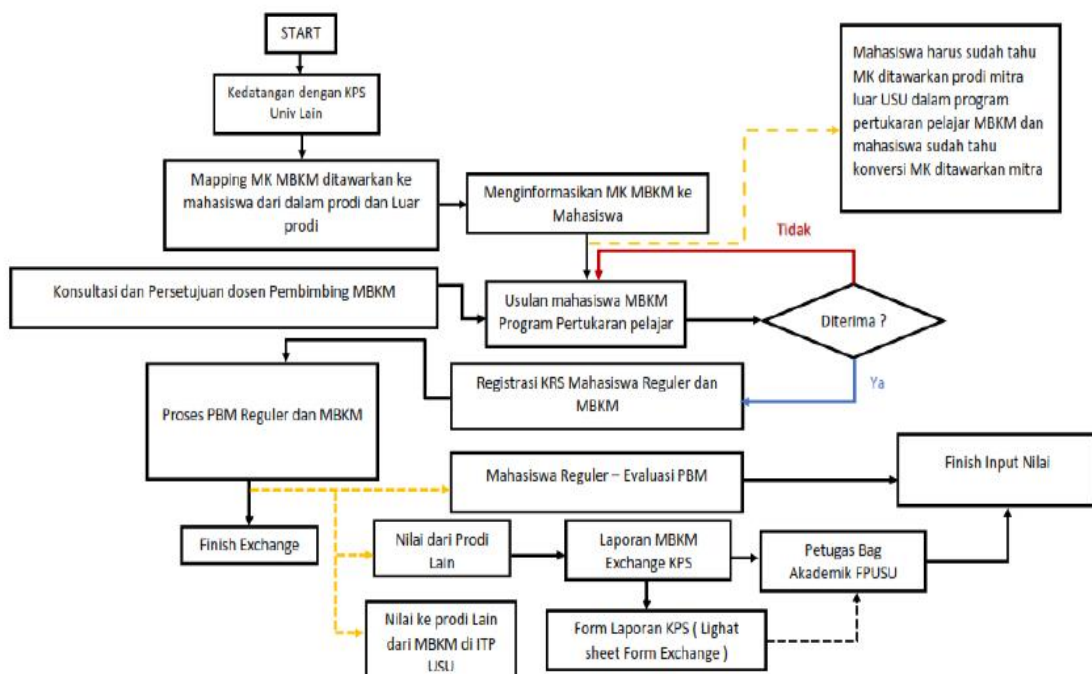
START

Kedatangan dengan KPS Univ Lain

Mapping MK MBKM ditawarkan ke mahasiswa dari dalam prodi dan Luar prodi

Menginformasikan MK MBKM ke Mahasiswa

Mahasiswa harus sudah tahu MK ditawarkan prodi mitra luar USU dalam program pertukaran pelajar MBKM dan mahasiswa sudah tahu konversi MK ditawarkan mitra

Tidak

Konsultasi dan Persetujuan dosen Pembimbing MBKM

Usulan mahasiswa MBKM Program Pertukaran pelajar

Diterima ?

Ya

Proses PBM Reguler dan MBKM

Registrasi KRS Mahasiswa Reguler dan MBKM

Mahasiswa Reguler – Evaluasi PBM

Finish Input Nilai

Finish Exchange

Nilai dari Prodi Lain

Laporan MBKM Exchange KPS

Petugas Bag Akademik FPUSU

Nilai ke prodi Lain dari MBKM di ITP USU

Form Laporan KPS ( Lighat sheet Form Exchange )